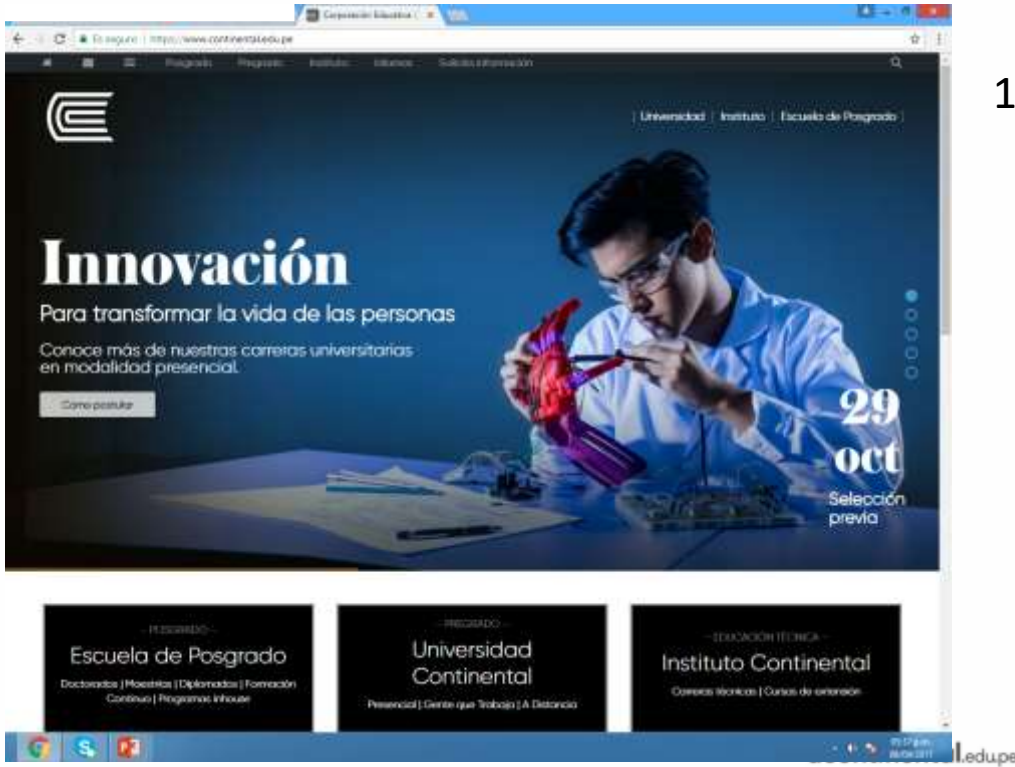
Corporación Educativa
Es seguro | https://www.continental.edu.pe

Posgrado Pregrado Instituto Informes Solicita información

1

Universidad | Instituto | Escuela de Posgrado

Innovación
Para transformar la vida de las personas
Conoce más de nuestras carreras universitarias en modalidad presencial.
Como postular

29 oct
Selección previa

- POSGRADO -
Escuela de Posgrado
Doctorados | Maestrías | Diplomados | Formación Continua | Programas Inhouse

- PREGRADO -
Universidad Continental
Presencial | Gente que Trabaja | A Distancia

- EDUCACIÓN TÉCNICA -
Instituto Continental
Carreras técnicas | Cursos de extensión

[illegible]l.edu.pe